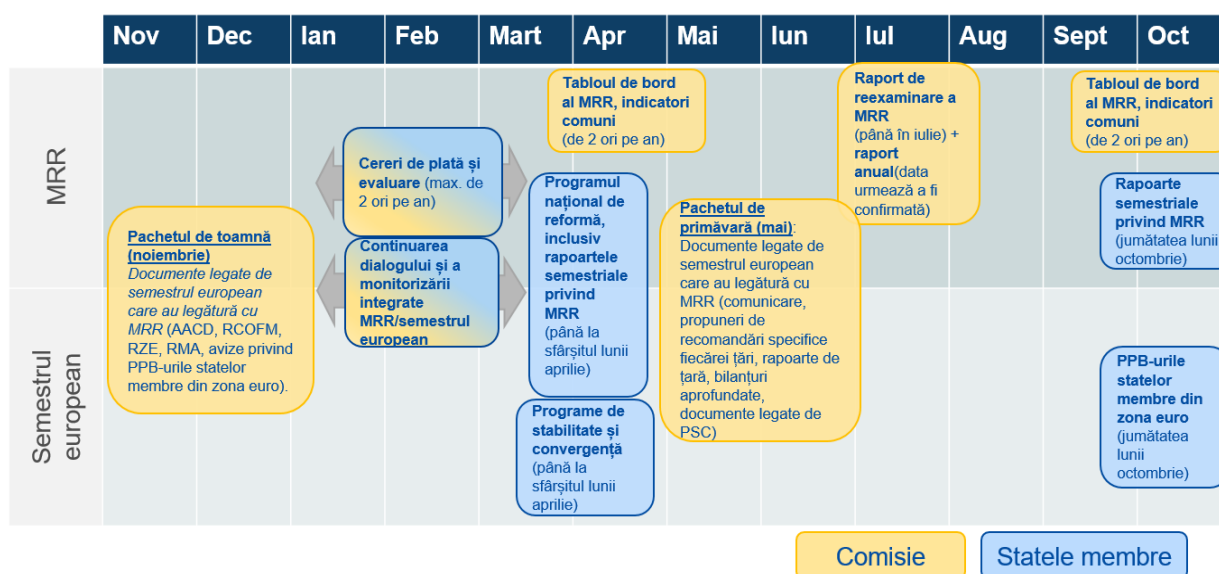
| Nov | Dec | Ian | Feb | Mart | Apr | Mai | Iun | Iul | Aug | Sept | Oct |
|---|---|---|---|---|---|---|---|---|---|---|---|

MRR

Semestrul european

**Tabloul de bord al MRR, indicatori comuni** (de 2 ori pe an)

**Raport de reexaminare a MRR** (până în iulie) + **raport anual**(data urmează a fi confirmată)

**Tabloul de bord al MRR, indicatori comuni** (de 2 ori pe an)

**Cereri de plată și evaluare** (max. de 2 ori pe an)

**Programul național de reformă, inclusiv rapoartele semestriale privind MRR** (până la sfârșitul lunii aprilie)

**Rapoarte semestriale privind MRR** (jumătatea lunii octombrie)

**Pachetul de toamnă (noiembrie)** *Documente legate de semestrul european care au legătură cu MRR* (AACD, RCOFM, RZE, RMA, avize privind PPB-urile statelor membre din zona euro).

**Continuarea dialogului și a monitorizării integrate MRR/semestrul european**

**Pachetul de primăvară (mai)**: Documente legate de semestrul european care au legătură cu MRR (comunicare, propuneri de recomandări specifice fiecărei țări, rapoarte de țară, bilanțuri aprofundate, documente legate de PSC)

**PPB-urile statelor membre din zona euro** (jumătatea lunii octombrie)

**Programe de stabilitate și convergență** (până la sfârșitul lunii aprilie)

Comisie

Statele membre